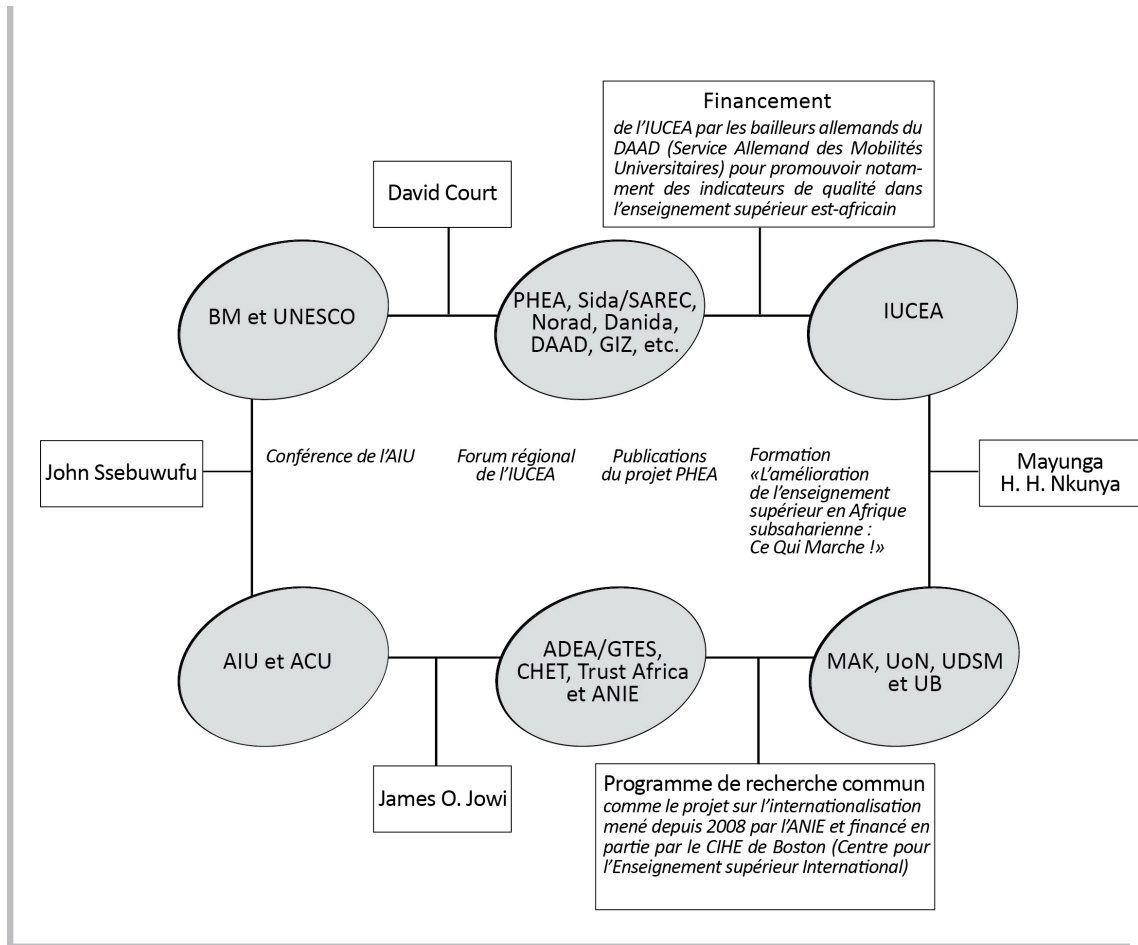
Financement
de l'IUCEA par les bailleurs allemands du DAAD (Service Allemand des Mobilités Universitaires) pour promouvoir notamment des indicateurs de qualité dans l'enseignement supérieur est-africain

David Court

BM et UNESCO

PHEA, Sida/SAREC, Norad, Danida, DAAD, GIZ, etc.

IUCEA

John Ssebuwufu

Conférence de l'AIU

Forum régional de l'IUCEA

Publications du projet PHEA

Formation «L'amélioration de l'enseignement supérieur en Afrique subsaharienne : Ce Qui Marche !»

Mayunga H. H. Nkunya

AIU et ACU

ADEA/GTES, CHET, Trust Africa et ANIE

MAK, UoN, UDSM et UB

James O. Jowi

Programme de recherche commun
comme le projet sur l'internationalisation mené depuis 2008 par l'ANIE et financé en partie par le CIHE de Boston (Centre pour l'Enseignement supérieur International)